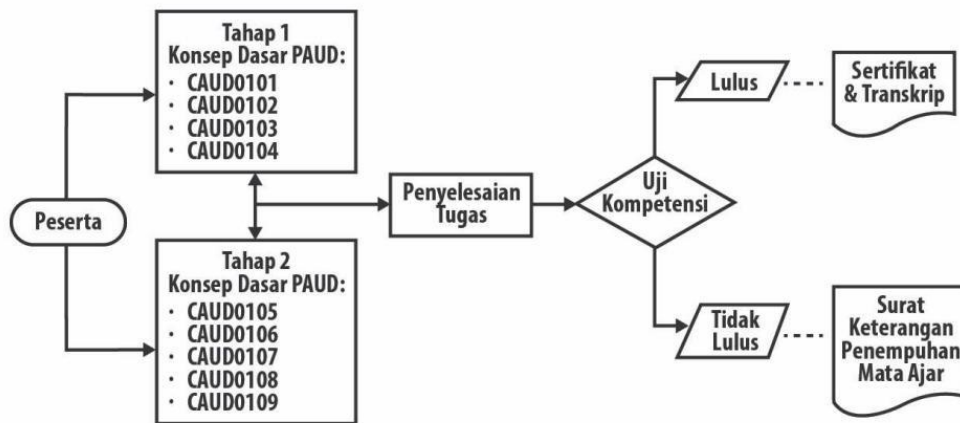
Tahap 1
Konsep Dasar PAUD:
· CAUD0101
· CAUD0102
· CAUD0103
· CAUD0104

Peserta

Tahap 2
Konsep Dasar PAUD:
· CAUD0105
· CAUD0106
· CAUD0107
· CAUD0108
· CAUD0109

Penyelesaian Tugas

Uji Kompetensi

Lulus

Sertifikat & Transkrip

Tidak Lulus

Surat Keterangan Penempuhan Mata Ajar